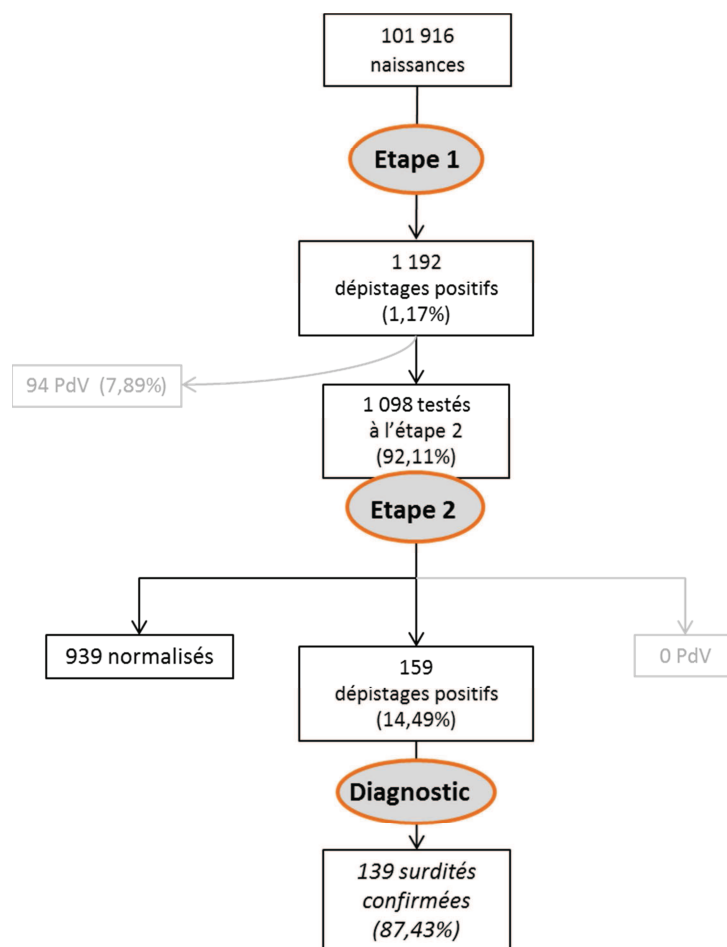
101 916
naissances

Etape 1

1 192
dépistages positifs
(1,17%)

94 PdV (7,89%)

1 098 testés
à l'étape 2
(92,11%)

Etape 2

939 normalisés

159
dépistages positifs
(14,49%)

0 PdV

Diagnostic

139 surdités
confirmées
(87,43%)